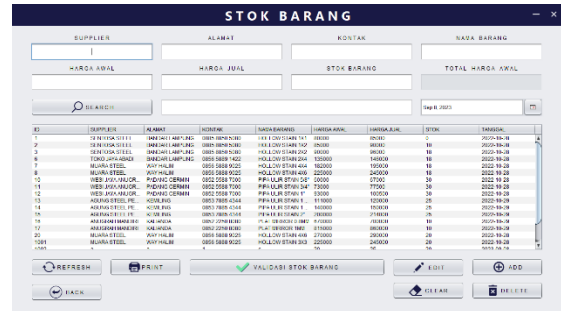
STOK BARANG

SUPPLIER
ALAMAT
KONTAK
NAMA BARANG
HARGA AWAL
HARGA JUAL
STOK BARANG
TOTAL HARGA AWAL

SEARCH

Sep 8, 2023

| ID | SUPPLIER | ALAMAT | KONTAK | NAMA BARANG | HARGA AWAL | HARGA JUAL | STOK | TANGGAL |
|---|---|---|---|---|---|---|---|---|
| 1 | SENTOSA STEEL | BANDAR LAMPUNG | 0895 8856 500 | HOLLOW STAIN 1X1 | 80000 | 85000 | 0 | 2023-10-28 |
| 2 | SENTOSA STEEL | BANDAR LAMPUNG | 0895 8856 500 | HOLLOW STAIN 1X2 | 85000 | 90000 | 10 | 2023-10-28 |
| 3 | SENTOSA STEEL | BANDAR LAMPUNG | 0895 8856 500 | HOLLOW STAIN 2X2 | 90000 | 95000 | 10 | 2023-10-28 |
| 6 | TOKO JAYA ABADI | BANDAR LAMPUNG | 0895 5668 1422 | HOLLOW STAIN 2X4 | 135000 | 145000 | 10 | 2023-10-28 |
| 7 | MUARA STEEL | WAY HALIM | 0895 5668 9025 | HOLLOW STAIN 4X4 | 182000 | 190000 | 10 | 2023-10-28 |
| 8 | MUARA STEEL | WAY HALIM | 0895 5668 9025 | HOLLOW STAIN 4X8 | 225000 | 245000 | 10 | 2023-10-28 |
| 10 | WEB JAYA ANUGR... | PADANG CERMIN | 0852 5568 7090 | PIPA ULIR STAIN 5/8" | 20000 | 27000 | 30 | 2023-10-28 |
| 11 | WEB JAYA ANUGR... | PADANG CERMIN | 0852 5568 7090 | PIPA ULIR STAIN 3/4" | 73000 | 77500 | 30 | 2023-10-28 |
| 12 | WEB JAYA ANUGR... | PADANG CERMIN | 0852 5568 7090 | PIPA ULIR STAIN 1" | 93000 | 100500 | 30 | 2023-10-28 |
| 13 | AGUNG STEEL PE... | KEMILING | 0855 7868 4344 | PIPA ULIR STAIN 1... | 111000 | 120000 | 25 | 2023-10-28 |
| 14 | AGUNG STEEL PE... | KEMILING | 0855 7868 4344 | PIPA ULIR STAIN 1... | 140000 | 150000 | 25 | 2023-10-28 |
| 15 | AGUNG STEEL PE... | KEMILING | 0855 7868 4344 | PIPA ULIR STAIN 2" | 200000 | 210000 | 25 | 2023-10-28 |
| 16 | ANUGRAH MANDIRI | KALIANDA | 0852 2268 8080 | PLAT BORDES 0.8MM | 610000 | 700000 | 10 | 2023-10-28 |
| 17 | ANUGRAH MANDIRI | KALIANDA | 0852 2268 8080 | PLAT BORDES 1MM | 815000 | 860000 | 10 | 2023-10-28 |
| 20 | MUARA STEEL | WAY HALIM | 0895 5668 9025 | HOLLOW STAIN 4X8 | 270000 | 290000 | 20 | 2023-10-28 |
| 1001 | MUARA STEEL | WAY HALIM | 0895 5668 9025 | HOLLOW STAIN 8X3 | 225000 | 245000 | 20 | 2023-10-28 |

REFRESH
PRINT
VALIDASI STOK BARANG
EDIT
ADD
BACK
CLEAR
DELETE